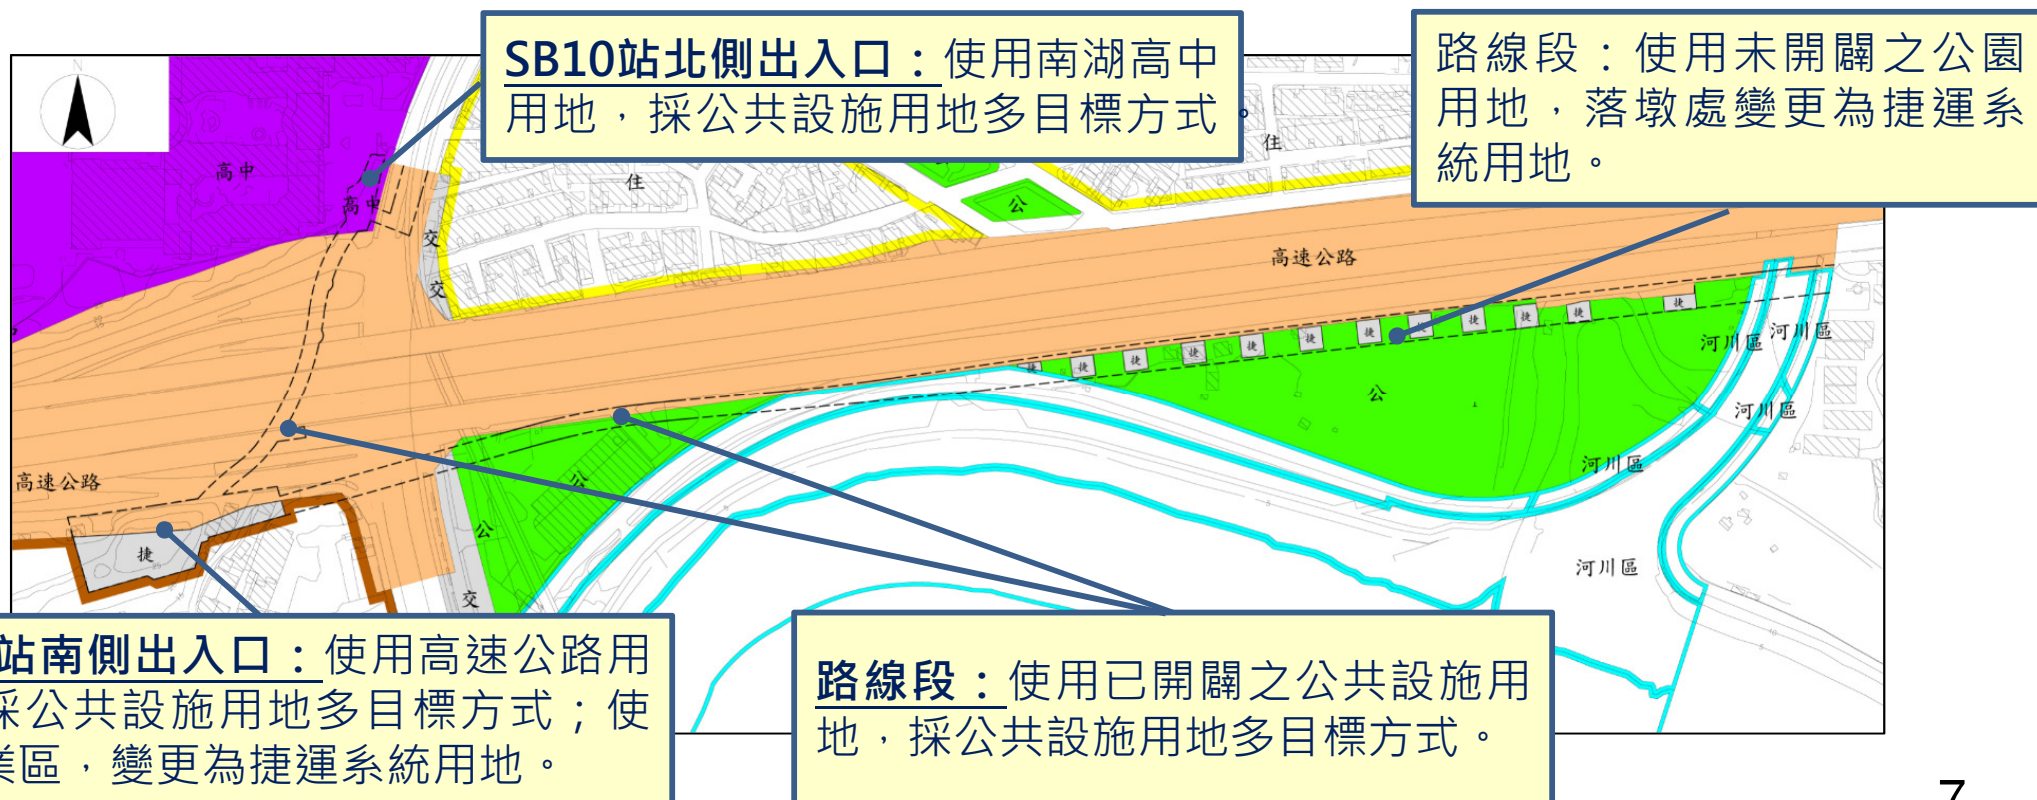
SB10站北側出入口：使用南湖高中用地，採公共設施用地多目標方式。

路線段：使用未開闢之公園用地，落墩處變更為捷運系統用地。

N

高中

高中

住

住

公

交

交

高速公路

捷

捷

捷

捷

捷

捷

捷

捷

捷

捷

捷

捷

捷

河川區

河川區

河川區

河川區

河川區

公

公

公

高速公路

捷

交

站南側出入口：使用高速公路用
採公共設施用地多目標方式；使
業區，變更為捷運系統用地。

路線段：使用已開闢之公共設施用地，採公共設施用地多目標方式。

7